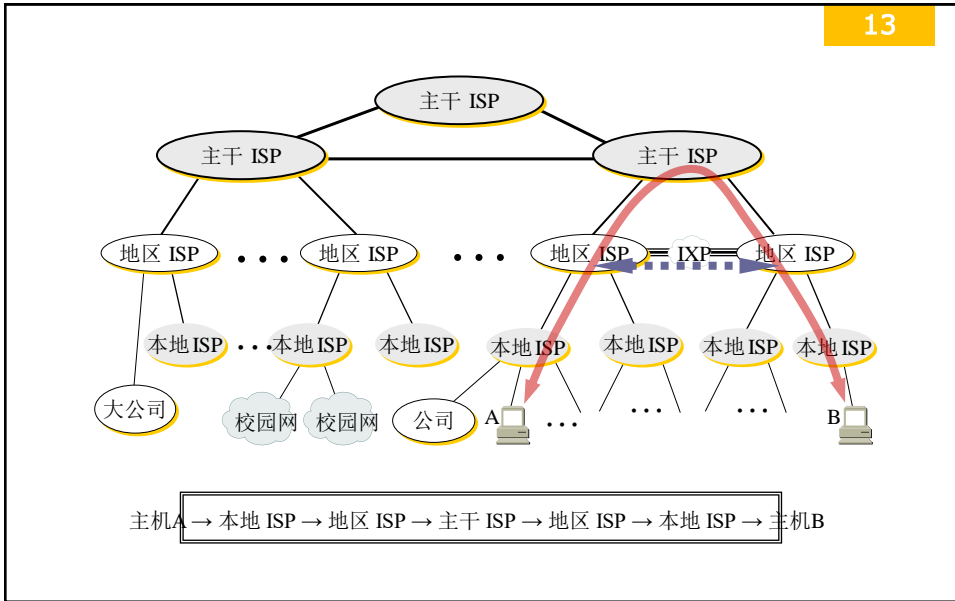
13

主干 ISP

主干 ISP

主干 ISP

地区 ISP

• • •

地区 ISP

• • •

地区 ISP

IXP

地区 ISP

本地ISP

• • •

本地ISP

本地ISP

本地ISP

本地ISP

本地ISP

本地ISP

大公司

校园网

校园网

公司

A

• • •

• • •

• • •

B

主机A → 本地 ISP → 地区 ISP → 主干 ISP → 地区 ISP → 本地 ISP → 主机B